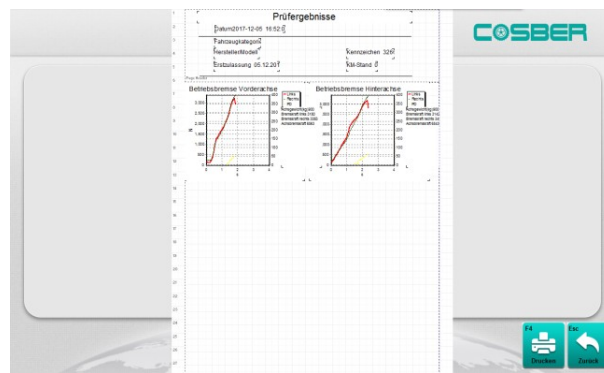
Prüfergebnisse

Datum2017-12-05 16:52:0

Fahrzeugkategorie

HerstellerModell

Kennzeichen 326

Erstzulassung 05.12.20

KM-Stand 0

Betriebsbremse Vorderachse

Betriebsbremse Hinterachse

COSBER

F4
Drucken

Esc
Zurück